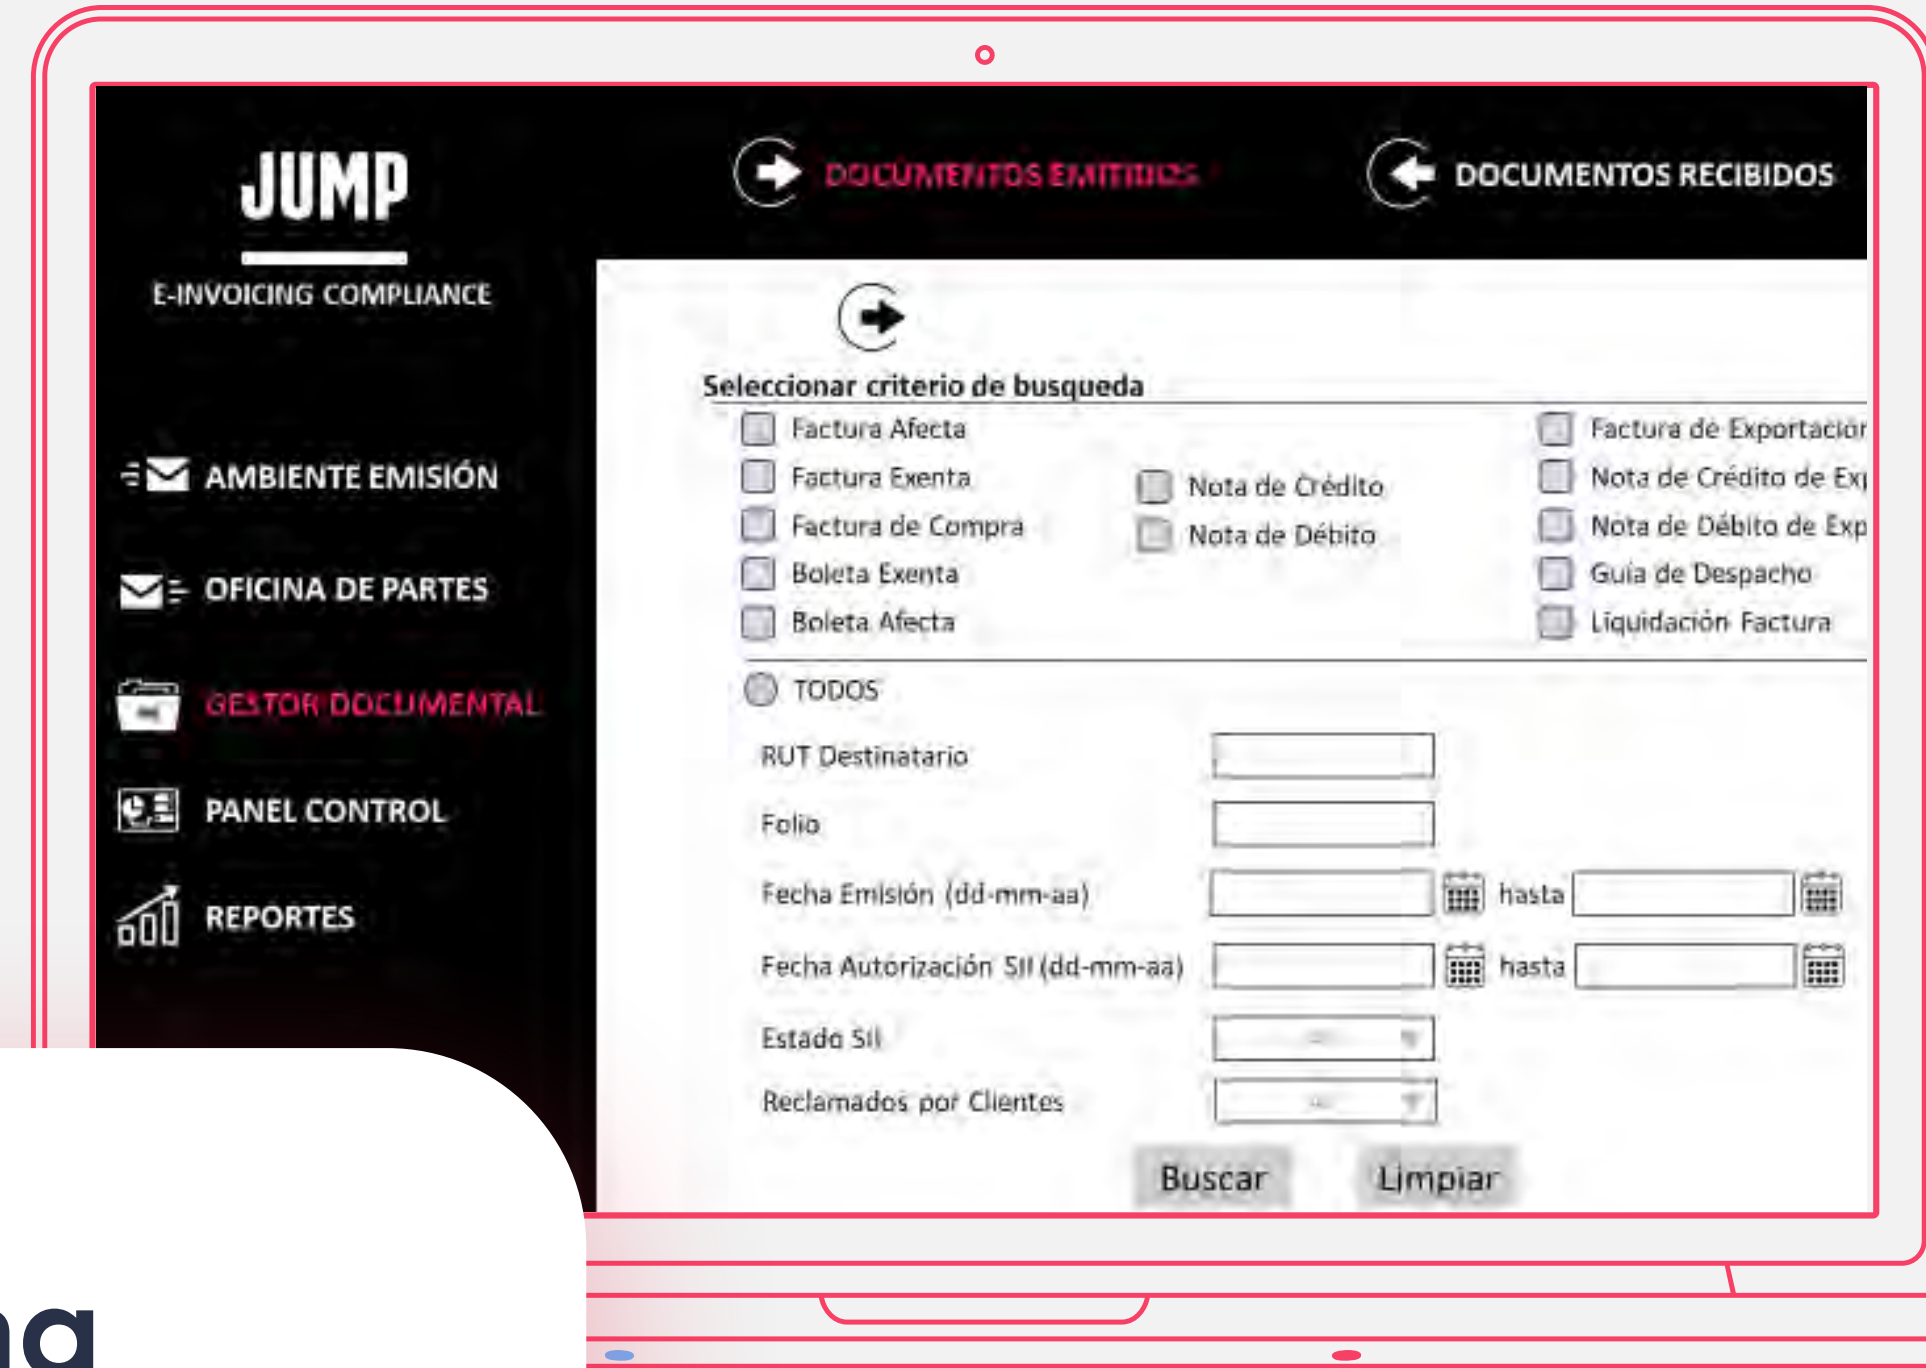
JUMP
E-INVOICING COMPLIANCE

DOCUMENTOS EMITIDOS
DOCUMENTOS RECIBIDOS

AMBIENTE EMISIÓN
OFICINA DE PARTES
GESTOR DOCUMENTAL
PANEL CONTROL
REPORTES

Seleccionar criterio de busqueda

Factura Afecta
Factura Exenta
Factura de Compra
Boleta Exenta
Boleta Afecta

Nota de Crédito
Nota de Débito

Factura de Exportacior
Nota de Crédito de Ex
Nota de Débito de Exp
Guia de Despacho
Liquidación Factura

TODOS

RUT Destinatario
Folio
Fecha Emisión (dd-mm-aa) hasta
Fecha Autorización SII (dd-mm-aa) hasta
Estado SII
Reclamados por Clientes

Buscar
Limpiar

na